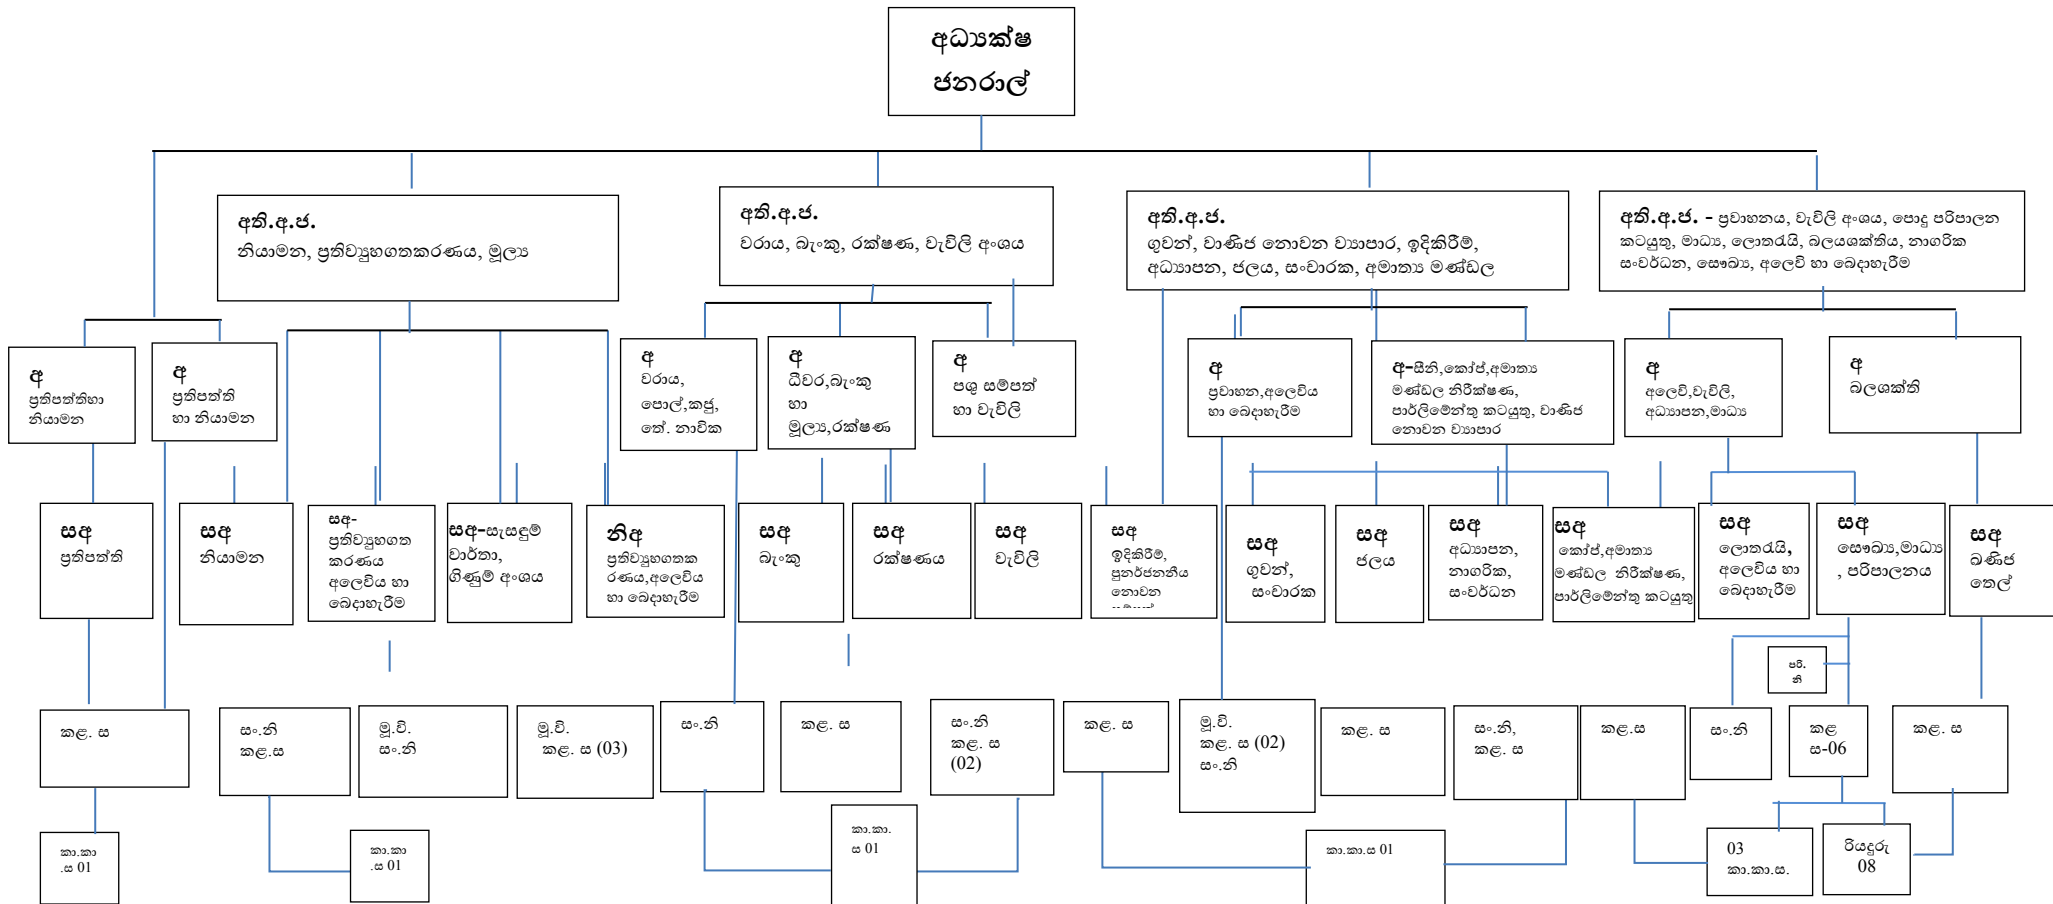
අධ්‍යක්ෂ ජනරාල්

අති.අ.ජ.
නියාමන, ප්‍රතිව්‍යුහගතකරණය, මූල්‍ය

අති.අ.ජ.
වරාය, බැංකු, රක්ෂණ, වැවිලි අංශය

අති.අ.ජ.
ගුවන්, වාණිජ නොවන ව්‍යාපාර, ඉදිකිරීම්, අධ්‍යාපන, ජලය, සංචාරක, අමාත්‍ය මණ්ඩල

අති.අ.ජ. - ප්‍රවාහනය, වැවිලි අංශය, පොදු පරිපාලන කටයුතු, මාධ්‍ය, ලොතරැයි, බලශක්තිය, නාගරික සංවර්ධන, සෞඛ්‍ය, අලෙවි හා බෙදාහැරීම

අ
ප්‍රතිපත්තිහා නියාමන

අ
ප්‍රතිපත්ති හා නියාමන

අ
වරාය, පොල්,කජු, තේ. නාවික

අ
ධීවර,බැංකු හා මූල්‍ය,රක්ෂණ

අ
පශු සම්පත් හා වැවිලි

අ
ප්‍රවාහන,අලෙවිය හා බෙදාහැරීම

අ-සීනි,කෝප්,අමාත්‍ය මණ්ඩල නිරීක්ෂණ, පාර්ලිමේන්තු කටයුතු, වාණිජ නොවන ව්‍යාපාර

අ
අලෙවි,වැවිලි, අධ්‍යාපන,මාධ්‍ය

අ
බලශක්ති

සඅ
ප්‍රතිපත්ති

සඅ
නියාමන

සඅ-
ප්‍රතිව්‍යුහගත කරණය අලෙවිය හා බෙදාහැරීම

සඅ-සැසඳුම් වාර්තා, ගිණුම් අංශය

නිඅ
ප්‍රතිව්‍යුහගතක රණය,අලෙවිය හා බෙදාහැරීම

සඅ
බැංකු

සඅ
රක්ෂණය

සඅ
වැවිලි

සඅ
ඉදිකිරීම්, පුනර්ජනනිය නොවන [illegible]

සඅ
ගුවන්, සංචාරක

සඅ
ජලය

සඅ
අධ්‍යාපන, නාගරික, සංවර්ධන

සඅ
කෝප්,අමාත්‍ය මණ්ඩල නිරීක්ෂණ, පාර්ලිමේන්තු කටයුතු

සඅ
ලොතරැයි, අලෙවිය හා බෙදාහැරීම

සඅ
සෞඛ්‍ය,මාධ්‍ය , පරිපාලනය

සඅ
බණිජ තෙල්

පරි. නි

කළ. ස

සං.නි
කළ.ස

මූ.වි.
සං.නි

මූ.වි.
කළ. ස (03)

සං.නි

කළ. ස

සං.නි
කළ. ස
(02)

කළ. ස

මූ.වි.
කළ. ස (02)
සං.නි

කළ. ස

සං.නි,
කළ. ස

කළ.ස

සං.නි

කළ
ස-06

කළ. ස

කා.කා
.ස 01

කා.කා
.ස 01

කා.කා.
ස 01

කා.කා.ස 01

03
කා.කා.ස.

රියදුරු
08